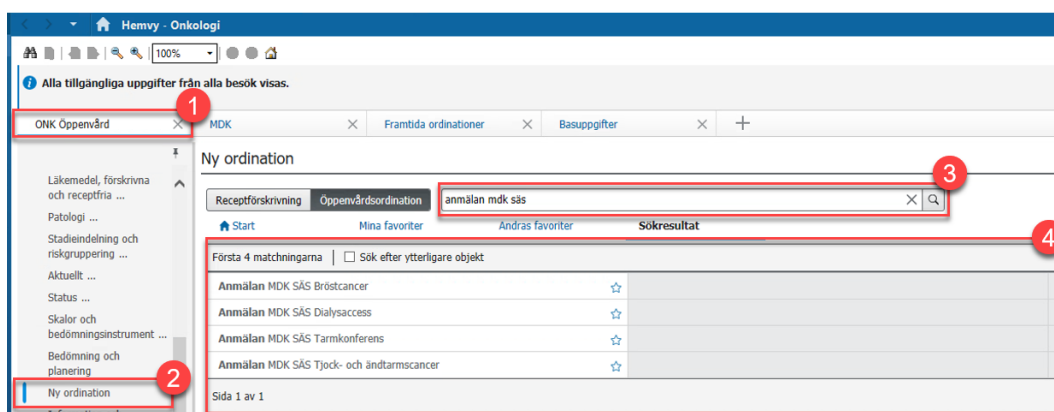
Hemvy - Onkologi

100%

Alla tillgängliga uppgifter från alla besök visas.

1

ONK Öppenvård

MDK

Framtida ordinationer

Basuppgifter

Ny ordination

Läkemedel, förskrivna och receptfria ...

Patologi ...

Stadieindelning och riskgruppering ...

Aktuellt ...

Status ...

Skalor och bedömningsinstrument ...

Bedömning och planering

Ny ordination

2

Receptförskrivning

Öppenvårdsordination

anmälan mdk säs

3

Start

Mina favoriter

Andras favoriter

Sökresultat

4

Första 4 matchningarna

Sök efter ytterligare objekt

Anmälan MDK SÄS Bröstcancer

Anmälan MDK SÄS Dialysaccess

Anmälan MDK SÄS Tarmkonferens

Anmälan MDK SÄS Tjock- och ändtarmscancer

Sida 1 av 1